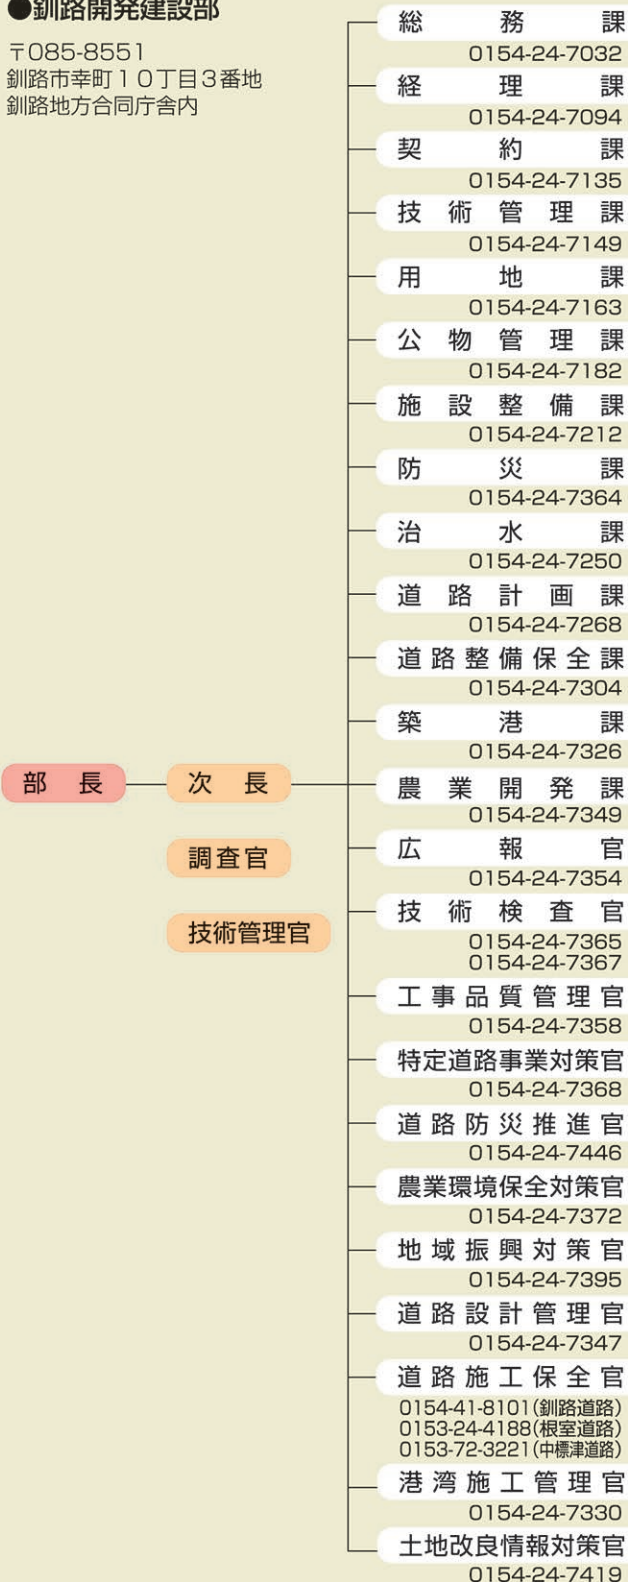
●釧路開発建設部

〒085-8551
釧路市幸町１０丁目３番地
釧路地方合同庁舎内

部　長

次　長

調査官

技術管理官

総務課
0154-24-7032

経理課
0154-24-7094

契約課
0154-24-7135

技術管理課
0154-24-7149

用地課
0154-24-7163

公物管理課
0154-24-7182

施設整備課
0154-24-7212

防災課
0154-24-7364

治水課
0154-24-7250

道路計画課
0154-24-7268

道路整備保全課
0154-24-7304

築港課
0154-24-7326

農業開発課
0154-24-7349

広報官
0154-24-7354

技術検査官
0154-24-7365
0154-24-7367

工事品質管理官
0154-24-7358

特定道路事業対策官
0154-24-7368

道路防災推進官
0154-24-7446

農業環境保全対策官
0154-24-7372

地域振興対策官
0154-24-7395

道路設計管理官
0154-24-7347

道路施工保全官
0154-41-8101(釧路道路)
0153-24-4188(根室道路)
0153-72-3221(中標津道路)

港湾施工管理官
0154-24-7330

土地改良情報対策官
0154-24-7419